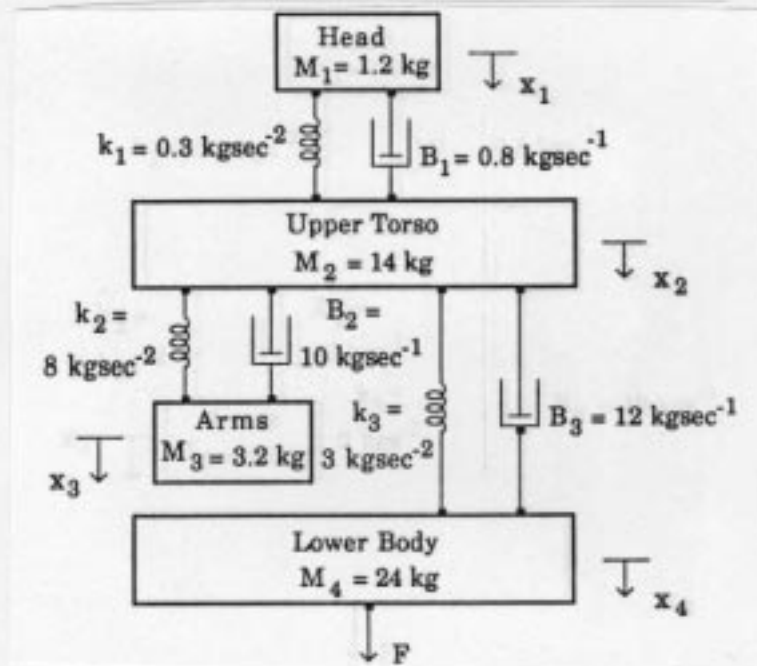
Head
$M_1 = 1.2$ kg

$x_1$

$k_1 = 0.3$ kgsec$^{-2}$

$B_1 = 0.8$ kgsec$^{-1}$

Upper Torso
$M_2 = 14$ kg

$x_2$

$k_2 =$
8 kgsec$^{-2}$

$B_2 =$
10 kgsec$^{-1}$

$k_3 =$
3 kgsec$^{-2}$

$B_3 = 12$ kgsec$^{-1}$

Arms
$M_3 = 3.2$ kg

$x_3$

Lower Body
$M_4 = 24$ kg

$x_4$

F